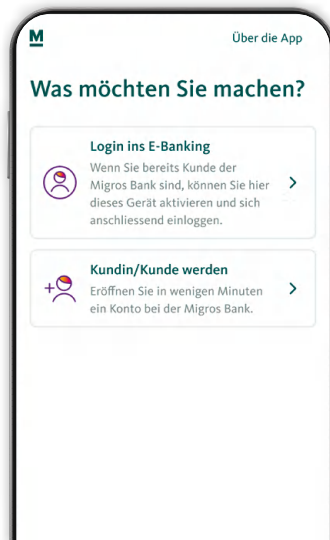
M

Über die App

Was möchten Sie machen?

Login ins E-Banking
Wenn Sie bereits Kunde der Migros Bank sind, können Sie hier dieses Gerät aktivieren und sich anschliessend einloggen.

Kundin/Kunde werden
Eröffnen Sie in wenigen Minuten ein Konto bei der Migros Bank.